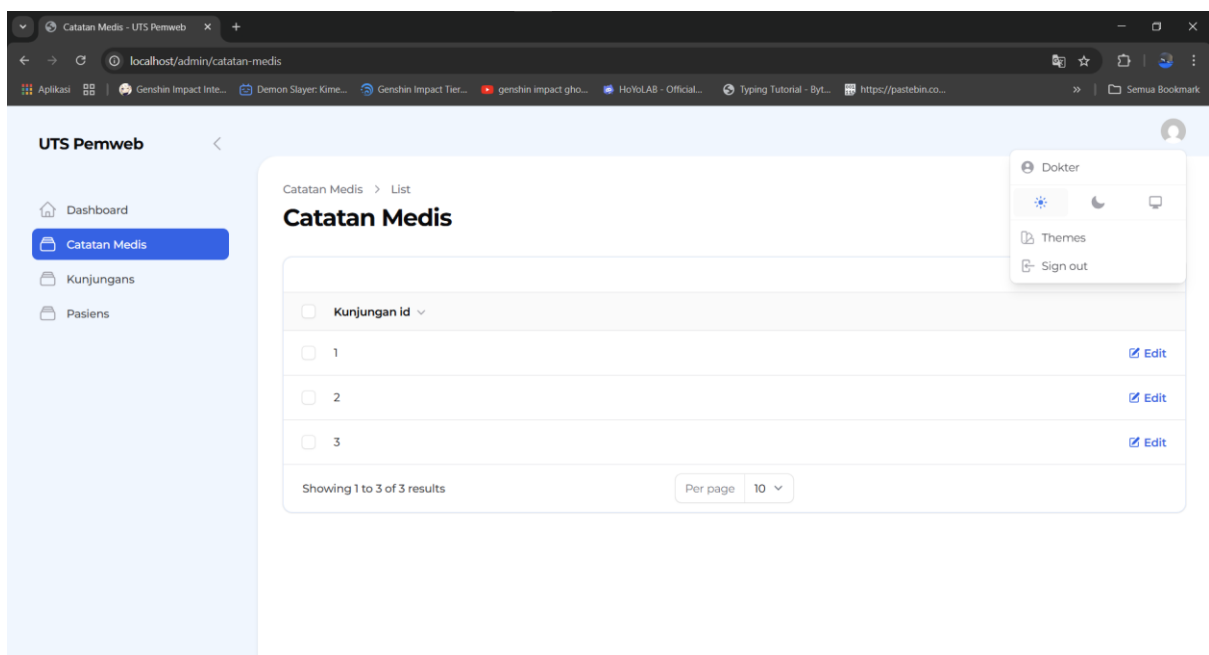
Catatan Medis - UTS Pemweb ×

localhost/admin/catatan-medis

Aplikasi | Genshin Impact Inte... Demon Slayer: Kime... Genshin Impact Tier... genshin impact gho... HoYoLAB - Official... Typing Tutorial - Byt... https://pastebin.co... » | Semua Bookmark

UTS Pemweb

Dashboard
Catatan Medis
Kunjungans
Pasiens

Catatan Medis > List

Catatan Medis

Dokter

Themes

Sign out

| | Kunjungan id | |
|---|---|---|
| | 1 | Edit |
| | 2 | Edit |
| | 3 | Edit |

Showing 1 to 3 of 3 results

Per page 10